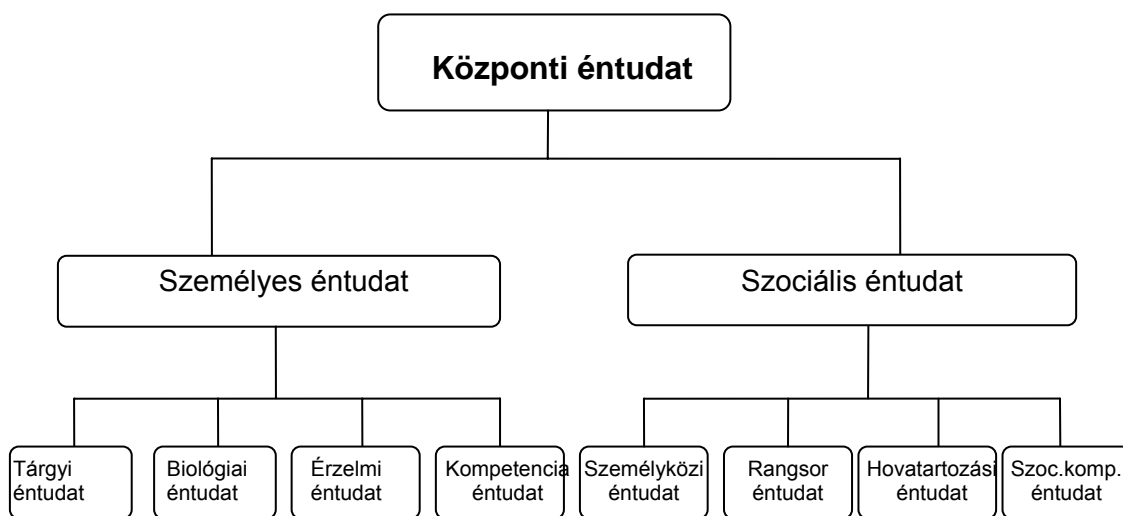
Központi éntudat

Személyes éntudat

Szociális éntudat

Tárgyi éntudat

Biológiai éntudat

Érzelmi éntudat

Kompetencia éntudat

Személyközi éntudat

Rangsor éntudat

Hovatartozási éntudat

Szoc.komp. éntudat